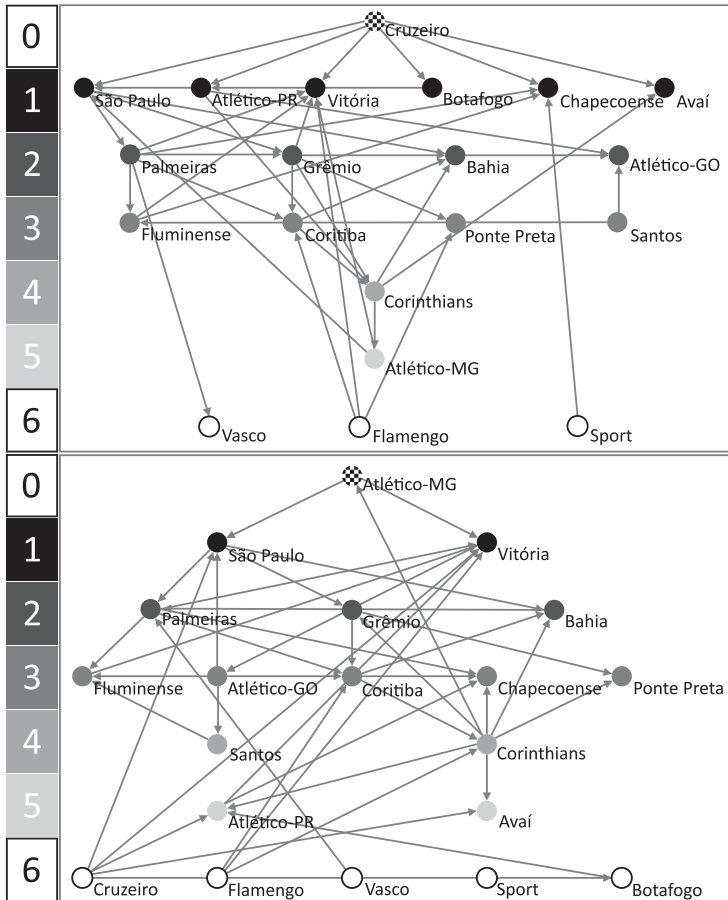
0
1
2
3
4
5
6

Cruzeiro
São Paulo
Atlético-PR
Vitória
Botafogo
Chapecoense
Avaí
Palmeiras
Grêmio
Bahia
Atlético-GO
Fluminense
Coritiba
Ponte Preta
Santos
Corinthians
Atlético-MG
Vasco
Flamengo
Sport

0
1
2
3
4
5
6

Atlético-MG
São Paulo
Vitória
Palmeiras
Grêmio
Bahia
Fluminense
Atlético-GO
Coritiba
Chapecoense
Ponte Preta
Santos
Corinthians
Atlético-PR
Avaí
Cruzeiro
Flamengo
Vasco
Sport
Botafogo